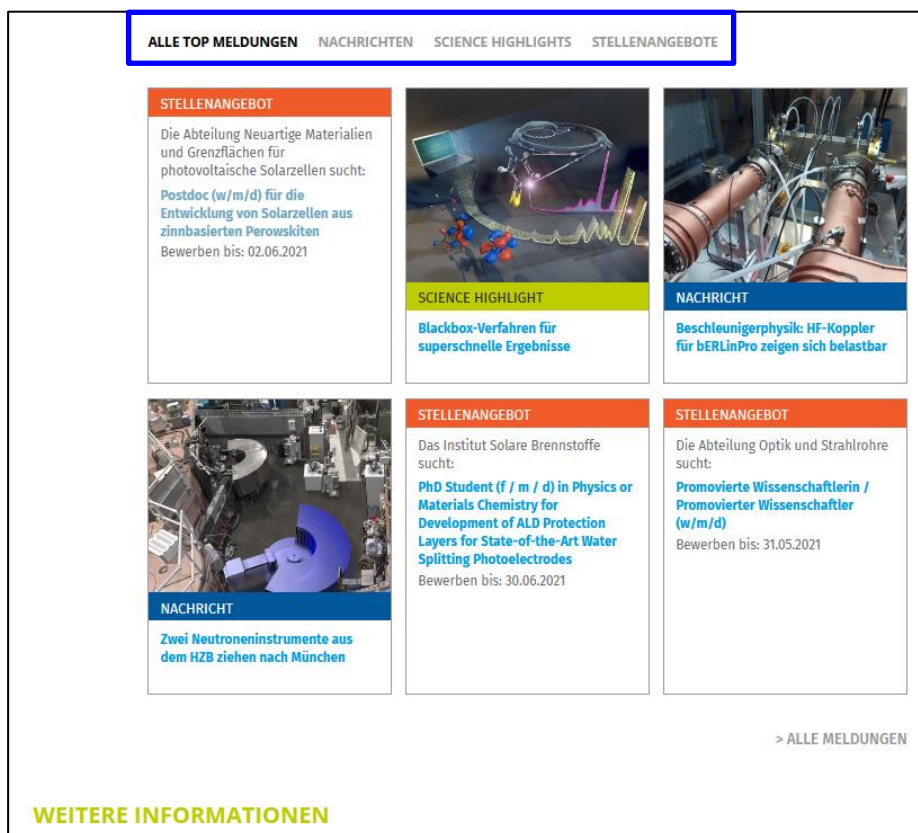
ALLE TOP MELDUNGEN NACHRICHTEN SCIENCE HIGHLIGHTS STELLENANGEBOTE

STELLENANGEBOT

Die Abteilung Neuartige Materialien und Grenzflächen für photovoltaische Solarzellen sucht:

Postdoc (w/m/d) für die Entwicklung von Solarzellen aus zinnbasierten Perowskiten

Bewerben bis: 02.06.2021

SCIENCE HIGHLIGHT

Blackbox-Verfahren für superschnelle Ergebnisse

NACHRICHT

Beschleunigerphysik: HF-Koppler für bERLinPro zeigen sich belastbar

NACHRICHT

Zwei Neutroneninstrumente aus dem HZB ziehen nach München

STELLENANGEBOT

Das Institut Solare Brennstoffe sucht:

PhD Student (f / m / d) in Physics or Materials Chemistry for Development of ALD Protection Layers for State-of-the-Art Water Splitting Photoelectrodes

Bewerben bis: 30.06.2021

STELLENANGEBOT

Die Abteilung Optik und Strahlrohre sucht:

Promovierte Wissenschaftlerin / Promovierter Wissenschaftler (w/m/d)

Bewerben bis: 31.05.2021

> ALLE MELDUNGEN

WEITERE INFORMATIONEN